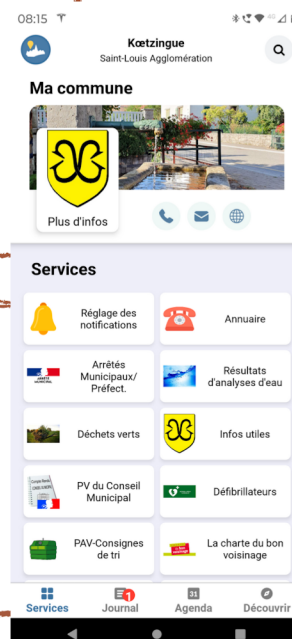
08:15

Kœtzingue
Saint-Louis Agglomération

Ma commune

Plus d'infos

Services

Réglage des notifications

Annuaire

Arrêtés Municipaux/ Préfect.

Résultats d'analyses d'eau

Déchets verts

Infos utiles

PV du Conseil Municipal

Défibrillateurs

PAV-Consignes de tri

La charte du bon voisinage

Services
1
Journal
31
Agenda
Découvrir